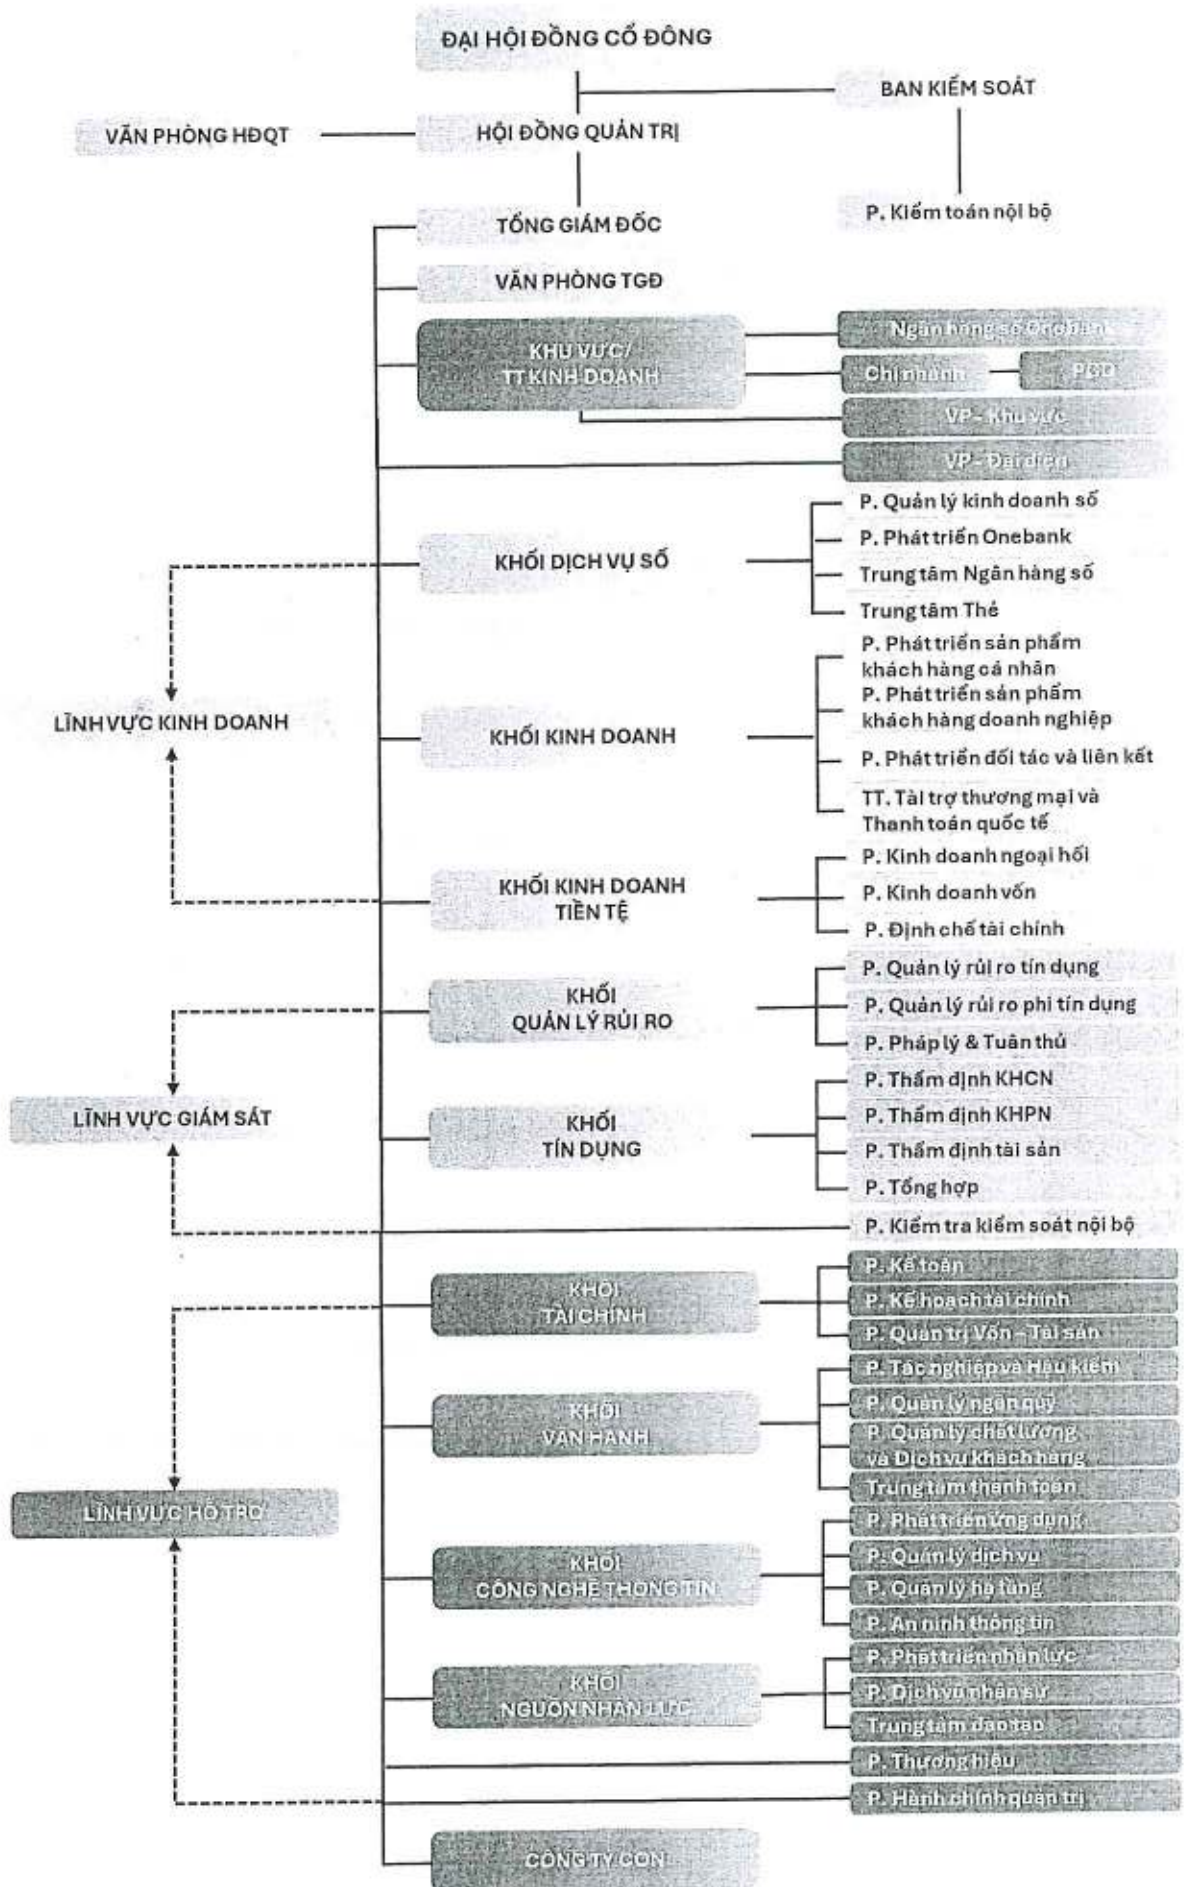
ĐẠI HỘI ĐỒNG CỔ ĐÔNG

BAN KIỂM SOÁT

VĂN PHÒNG HĐQT

HỘI ĐỒNG QUẢN TRỊ

P. Kiểm toán nội bộ

TỔNG GIÁM ĐỐC

VĂN PHÒNG TGĐ

KHU VỰC/ TT KINH DOANH

Ngân hàng số Onebank

Chi nhánh

PGD

VP - Khu vực

VP - Đại diện

KHỐI DỊCH VỤ SỐ

P. Quản lý kinh doanh số

P. Phát triển Onebank

Trung tâm Ngân hàng số

Trung tâm Thẻ

LĨNH VỰC KINH DOANH

KHỐI KINH DOANH

P. Phát triển sản phẩm khách hàng cá nhân

P. Phát triển sản phẩm khách hàng doanh nghiệp

P. Phát triển đối tác và liên kết

TT. Tài trợ thương mại và Thanh toán quốc tế

KHỐI KINH DOANH TIỀN TỆ

P. Kinh doanh ngoại hối

P. Kinh doanh vốn

P. Định chế tài chính

KHỐI QUẢN LÝ RỦI RO

P. Quản lý rủi ro tín dụng

P. Quản lý rủi ro phi tín dụng

P. Pháp lý & Tuân thủ

LĨNH VỰC GIÁM SÁT

KHỐI TÍN DỤNG

P. Thẩm định KHCN

P. Thẩm định KHPN

P. Thẩm định tài sản

P. Tổng hợp

P. Kiểm tra kiểm soát nội bộ

KHỐI TÀI CHÍNH

P. Kế toán

P. Kế hoạch tài chính

P. Quản trị Vốn - Tài sản

KHỐI VẬN HÀNH

P. Tác nghiệp và Hậu kiểm

P. Quản lý ngân quỹ

P. Quản lý chất lượng và Dịch vụ khách hàng

Trung tâm thanh toán

LĨNH VỰC HỖ TRỢ

KHỐI CÔNG NGHỆ THÔNG TIN

P. Phát triển ứng dụng

P. Quản lý dịch vụ

P. Quản lý hạ tầng

P. An ninh thông tin

KHỐI NGUỒN NHÂN LỰC

P. Phát triển nhân lực

P. Dịch vụ nhân sự

Trung tâm đào tạo

P. Thương hiệu

P. Hành chính quản trị

CÔNG TY CON